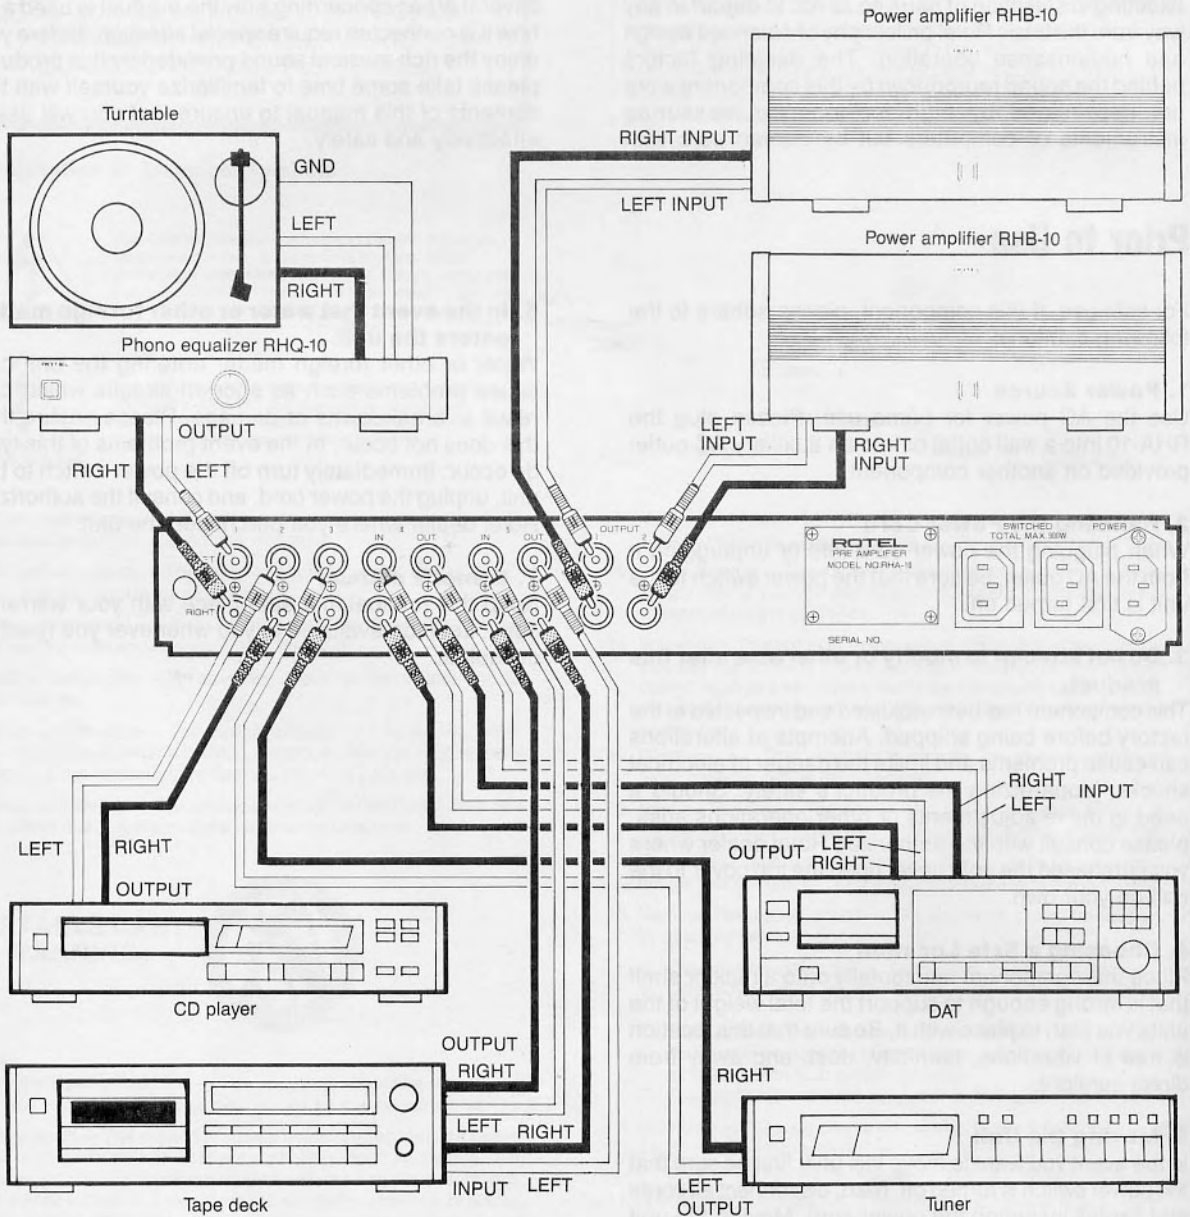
Power amplifier RHB-10

Turntable

GND

RIGHT INPUT

LEFT

LEFT INPUT

RIGHT

Power amplifier RHB-10

Phono equalizer RHQ-10

OUTPUT

RIGHT

LEFT

LEFT INPUT

RIGHT INPUT

IN

OUT

IN

OUT

OUTPUT

ROTEL

PRE AMPLIFIER

MODEL NO.RHA-10

SERIAL NO.

SWITCHED

TOTAL MAX 300W

POWER

RIGHT

LEFT

INPUT

LEFT

RIGHT

LEFT

OUTPUT

RIGHT

OUTPUT

CD player

DAT

OUTPUT

RIGHT

RIGHT

LEFT

RIGHT

INPUT

LEFT

LEFT

OUTPUT

Tape deck

Tuner